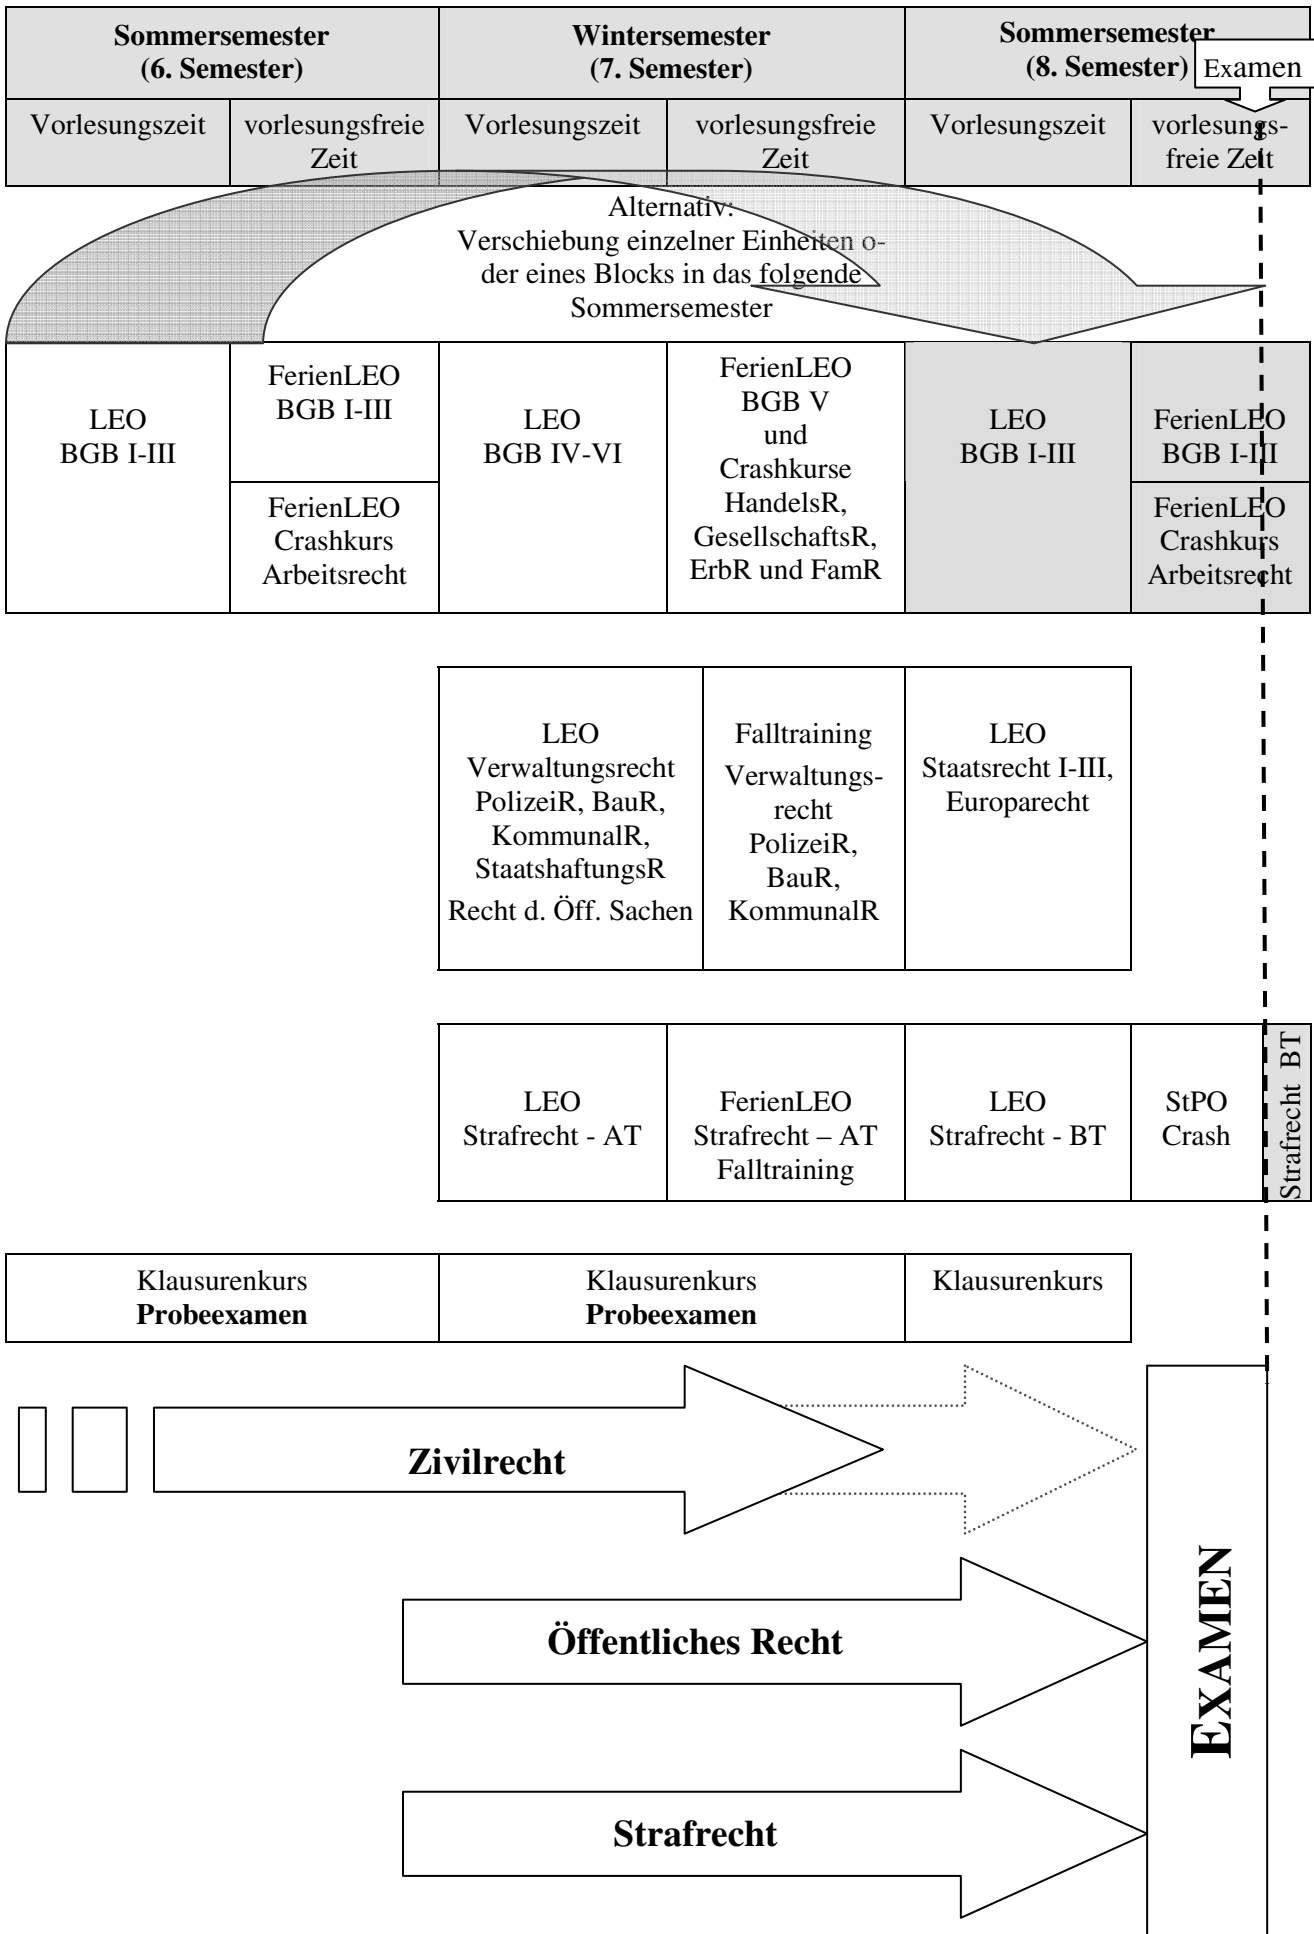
| **Sommersemester (6. Semester)** | | **Wintersemester (7. Semester)** | | **Sommersemester (8. Semester)** | |
|---|---|---|---|---|---|
| Vorlesungszeit | vorlesungsfreie Zeit | Vorlesungszeit | vorlesungsfreie Zeit | Vorlesungszeit | vorlesungsfreie Zeit |

Examen

Alternativ: Verschiebung einzelner Einheiten oder eines Blocks in das folgende Sommersemester

LEO BGB I-III

FerienLEO BGB I-III

FerienLEO Crashkurs Arbeitsrecht

LEO BGB IV-VI

FerienLEO BGB V und Crashkurse HandelsR, GesellschaftsR, ErbR und FamR

LEO BGB I-III

FerienLEO BGB I-III

FerienLEO Crashkurs Arbeitsrecht

LEO Verwaltungsrecht PolizeiR, BauR, KommunalR, StaatshaftungsR Recht d. Öff. Sachen

Falltraining Verwaltungsrecht PolizeiR, BauR, KommunalR

LEO Staatsrecht I-III, Europarecht

LEO Strafrecht - AT

FerienLEO Strafrecht – AT Falltraining

LEO Strafrecht - BT

StPO Crash

Strafrecht BT

Klausurenkurs **Probeexamen**

Klausurenkurs **Probeexamen**

Klausurenkurs

**Zivilrecht**

**Öffentliches Recht**

**Strafrecht**

**EXAMEN**